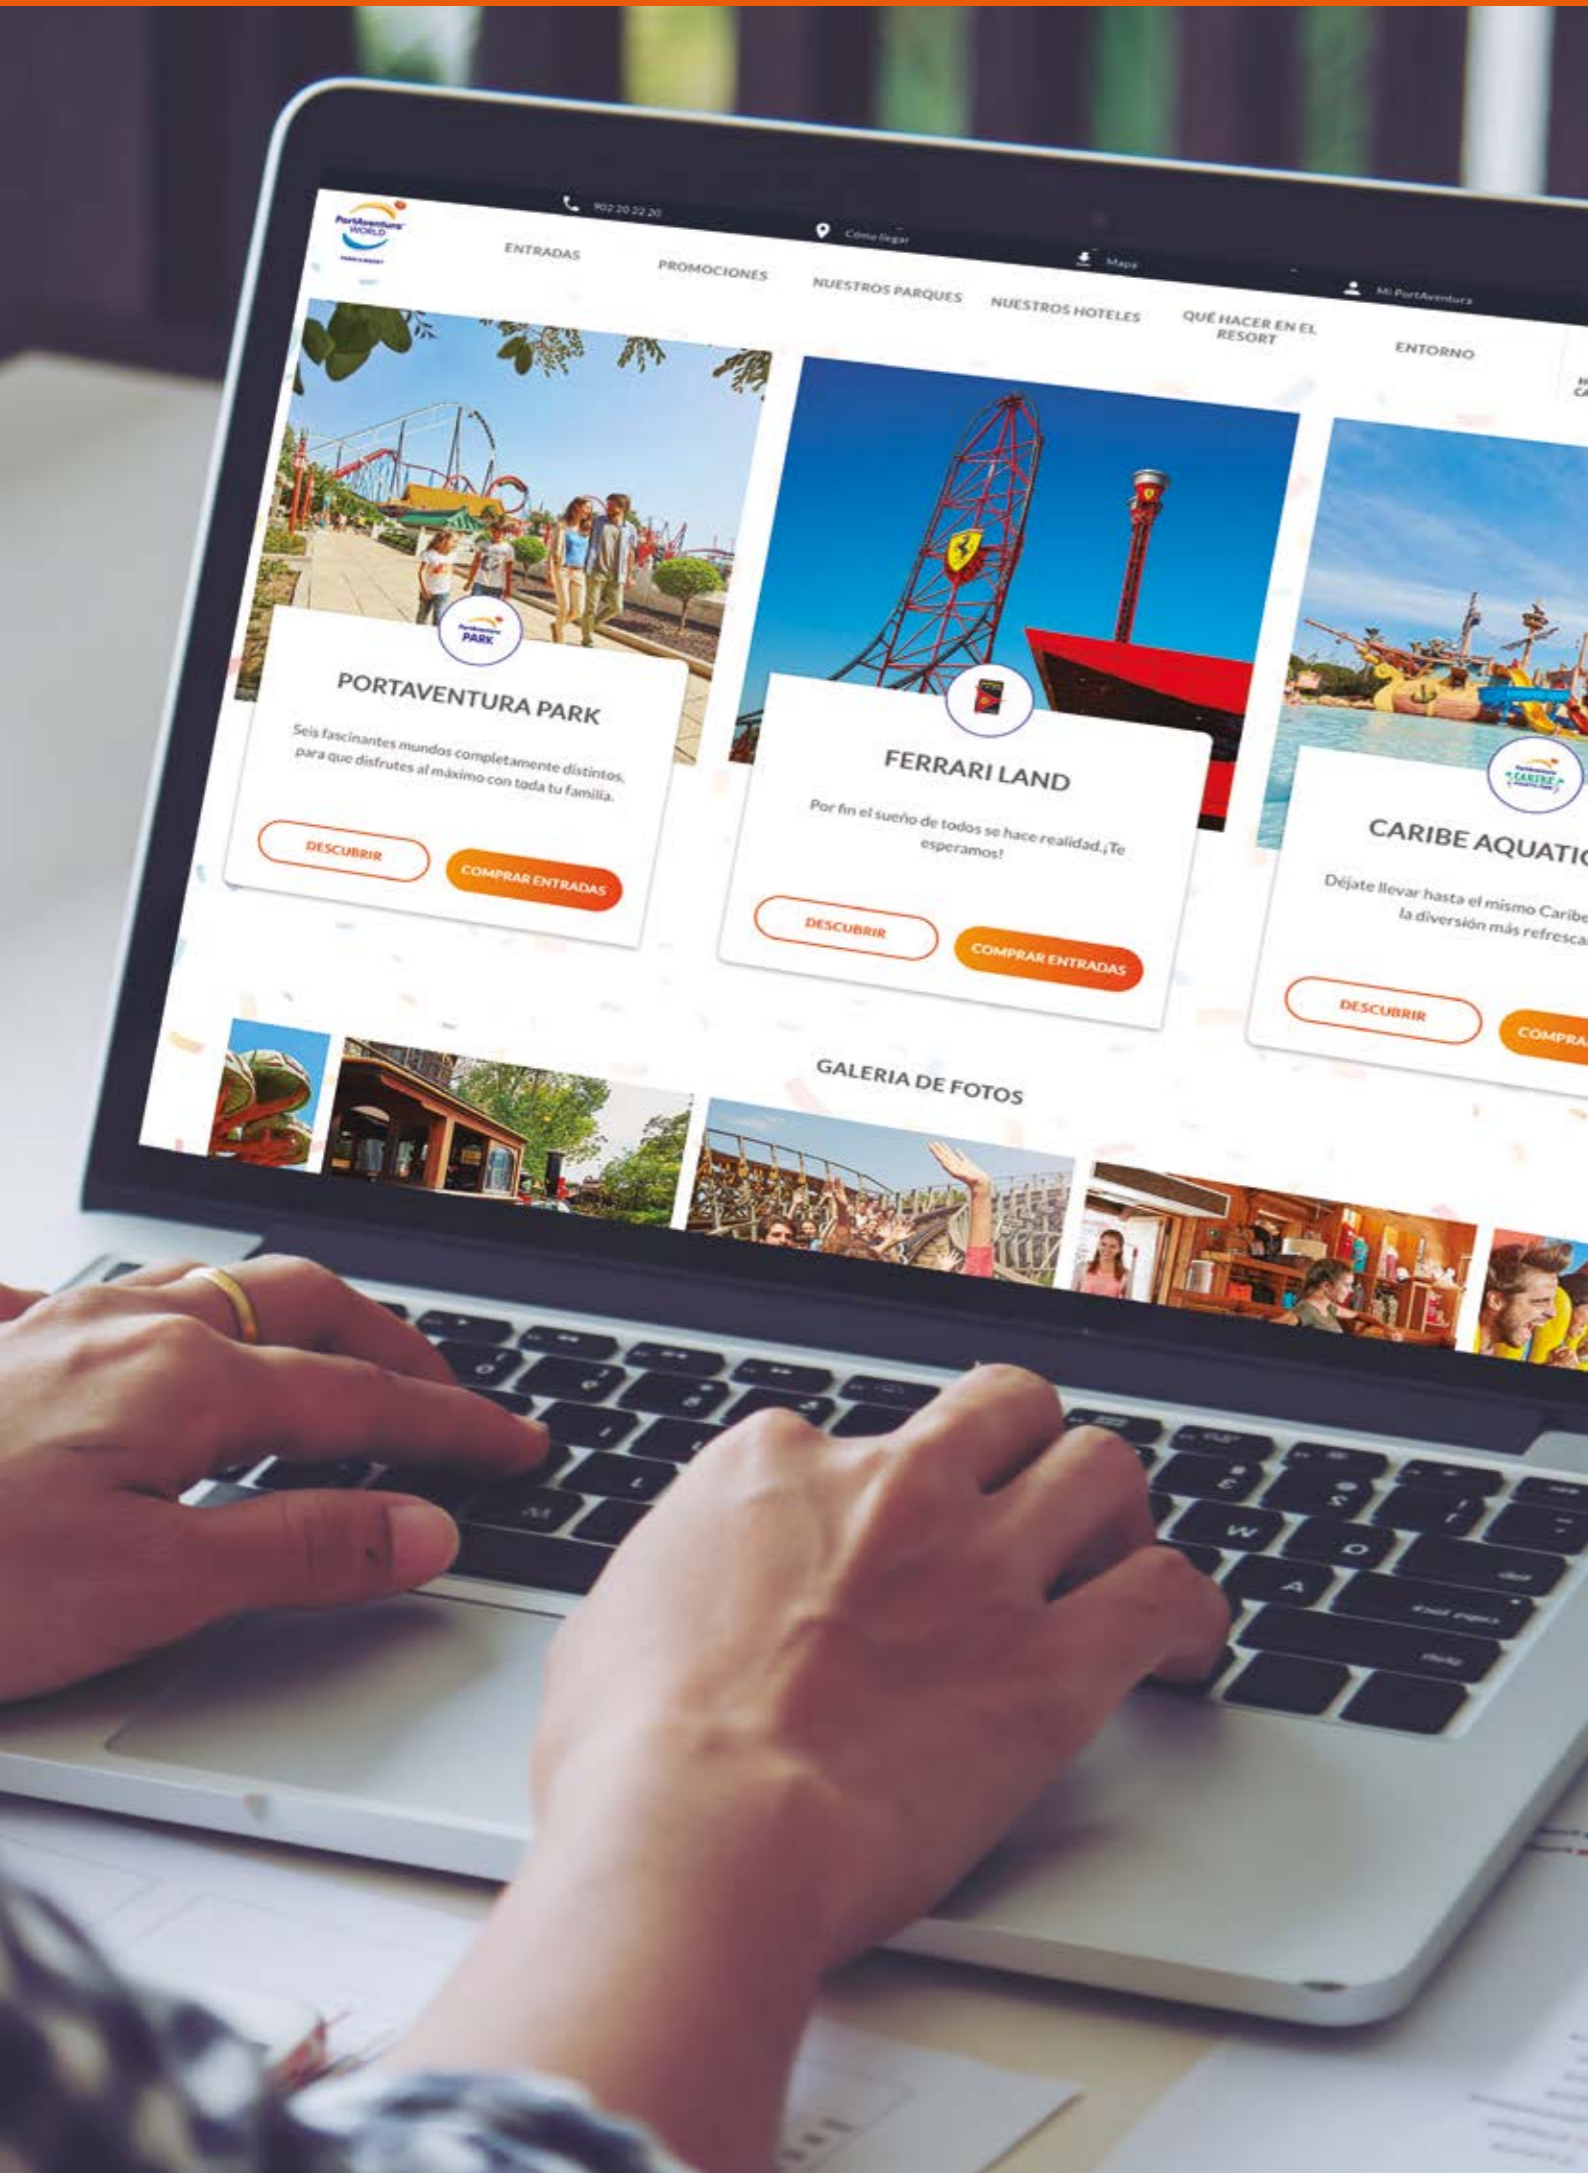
PortAventura WORLD

902 20 22 20

Cómo llegar

Mapa

Mi PortAventura

ENTRADAS

PROMOCIONES

NUESTROS PARQUES

NUESTROS HOTELES

QUÉ HACER EN EL RESORT

ENTORNO

PortAventura PARK

PORTAVENTURA PARK

Seis fascinantes mundos completamente distintos, para que disfrutes al máximo con toda tu familia.

DESCUBRIR

COMPRAR ENTRADAS

FERRARI LAND

Por fin el sueño de todos se hace realidad.¡Te esperamos!

DESCUBRIR

COMPRAR ENTRADAS

CARIBE

CARIBE AQUATI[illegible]

Déjate llevar hasta el mismo Caribe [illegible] la diversión más refresca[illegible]

DESCUBRIR

COMPRA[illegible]

GALERIA DE FOTOS